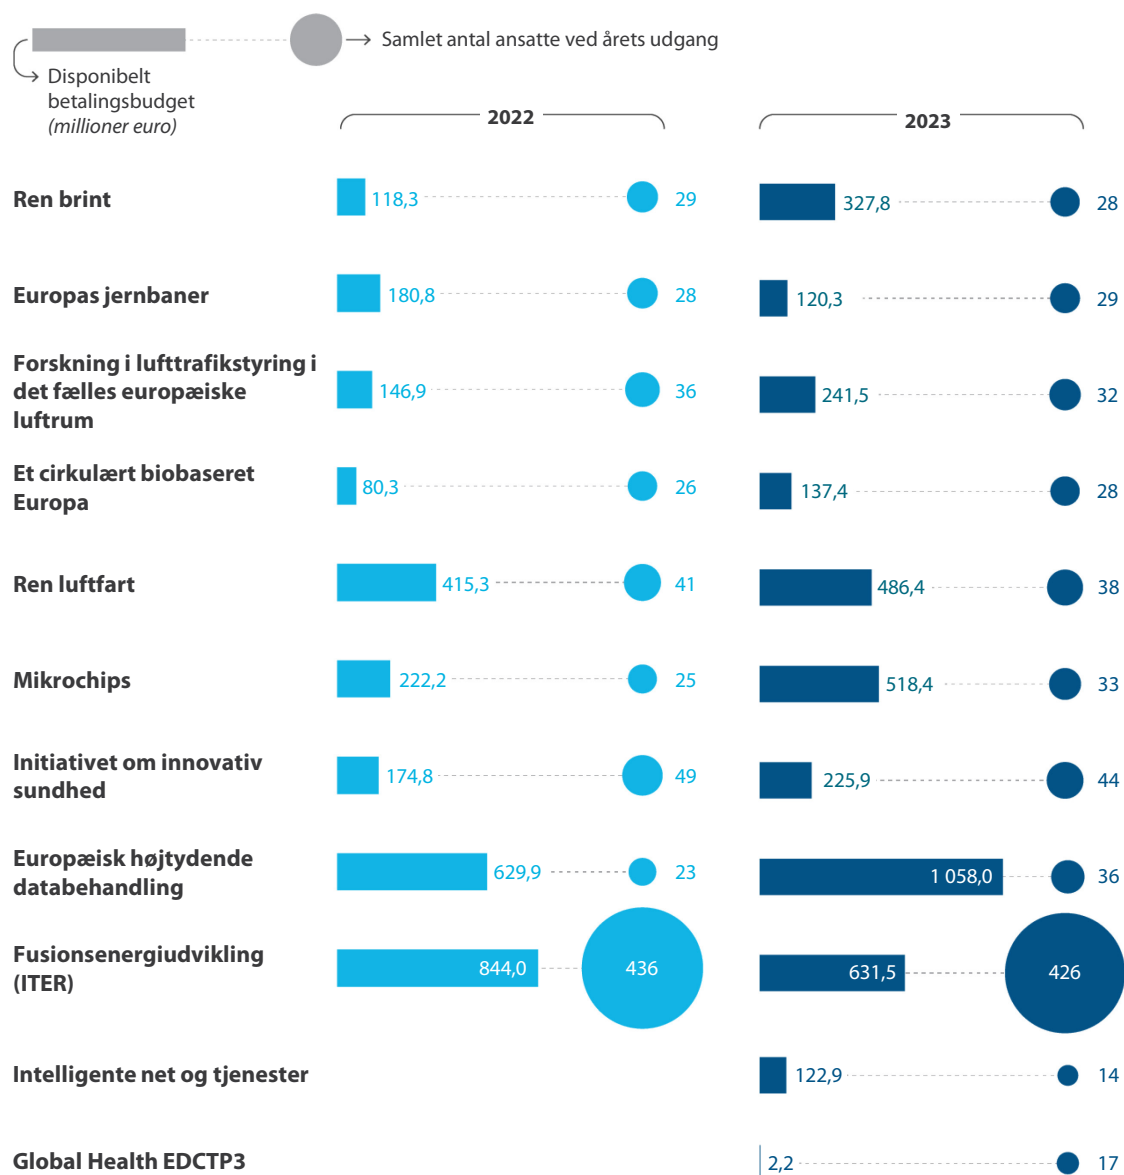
Samlet antal ansatte ved årets udgang

Disponibelt betalingsbudget (millioner euro)

| | 2022 | | 2023 | |
|---|---|---|---|---|
| Ren brint | 118,3 | 29 | 327,8 | 28 |
| Europas jernbaner | 180,8 | 28 | 120,3 | 29 |
| Forskning i lufttrafikstyring i det fælles europæiske luftrum | 146,9 | 36 | 241,5 | 32 |
| Et cirkulært biobaseret Europa | 80,3 | 26 | 137,4 | 28 |
| Ren luftfart | 415,3 | 41 | 486,4 | 38 |
| Mikrochips | 222,2 | 25 | 518,4 | 33 |
| Initiativet om innovativ sundhed | 174,8 | 49 | 225,9 | 44 |
| Europæisk højtydende databehandling | 629,9 | 23 | 1 058,0 | 36 |
| Fusionsenergiudvikling (ITER) | 844,0 | 436 | 631,5 | 426 |
| Intelligente net og tjenester | | | 122,9 | 14 |
| Global Health EDCTP3 | | | 2,2 | 17 |